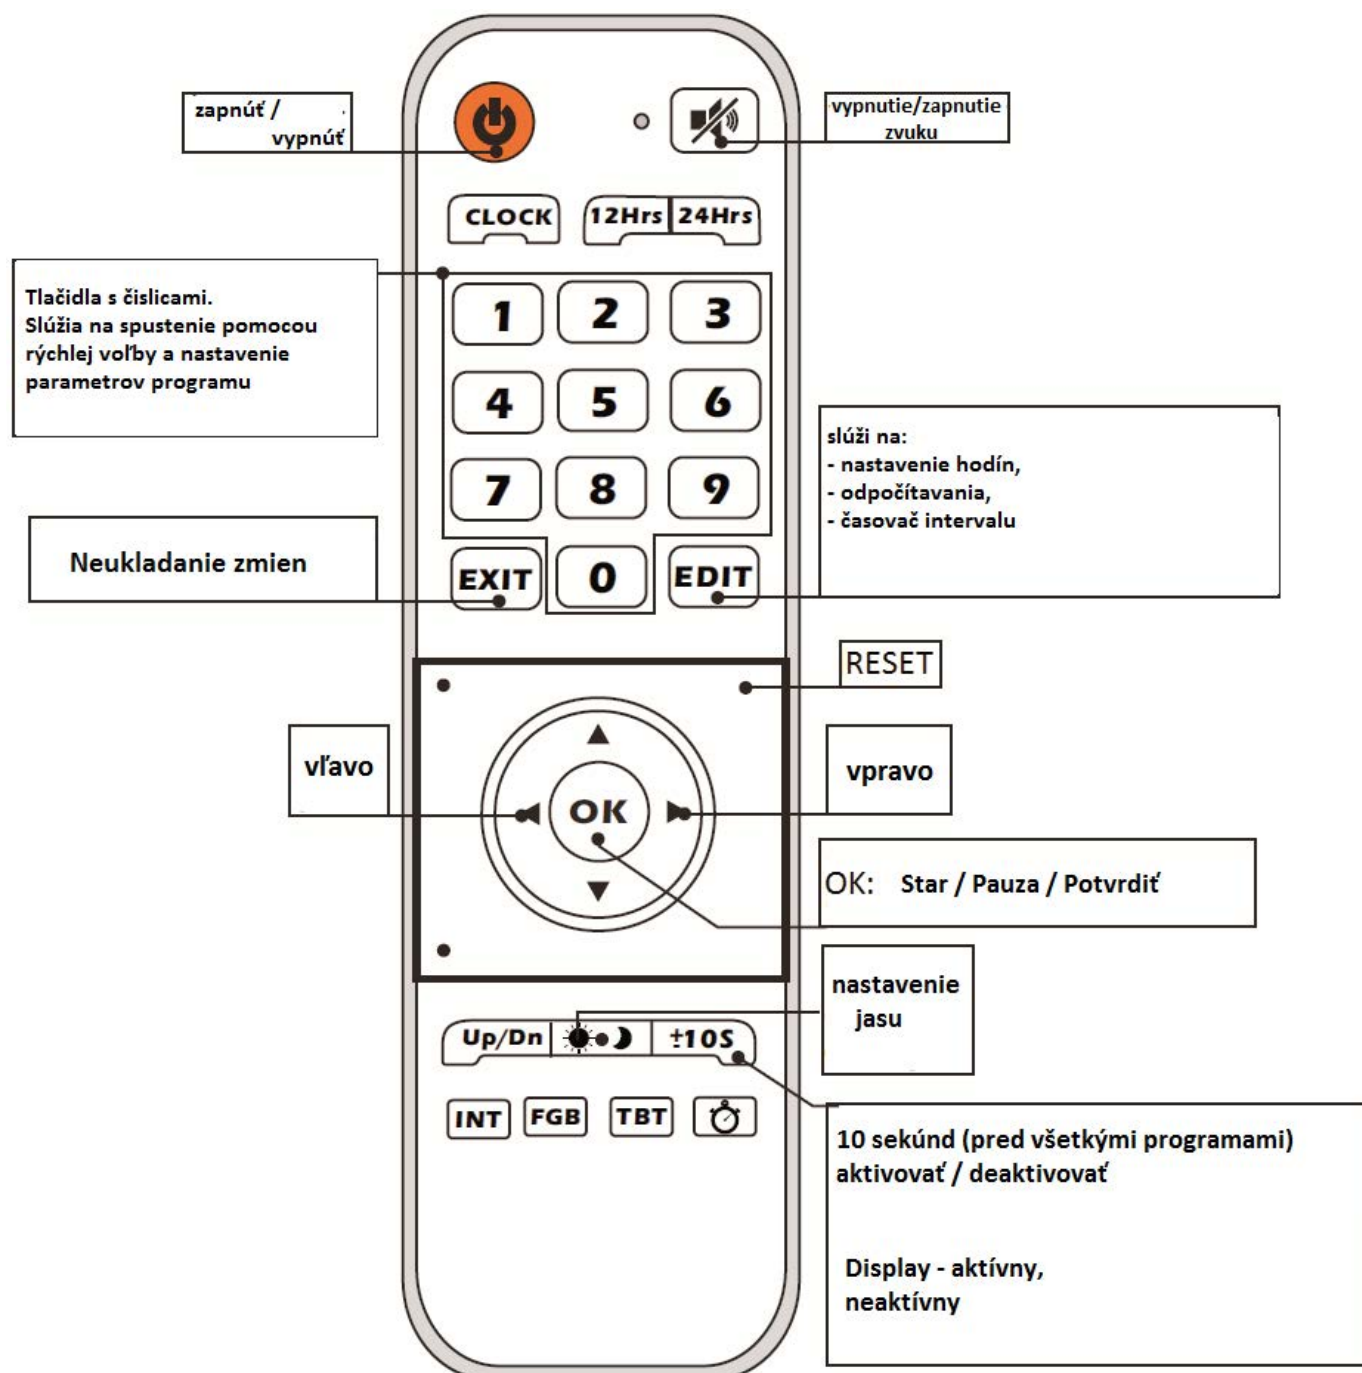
zapnúť / vypnúť

vypnutie/zapnutie zvuku

CLOCK

12Hrs 24Hrs

Tlačidla s čislicami. Slúžia na spustenie pomocou rýchlej voľby a nastavenie parametrov programu

1 2 3
4 5 6
7 8 9

slúži na:
- nastavenie hodín,
- odpočítavania,
- časovač intervalu

Neukladanie zmien

EXIT 0 EDIT

RESET

vľavo

vpravo

OK

OK: Star / Pauza / Potvrdiť

nastavenie jasu

Up/Dn ±10S

INT FGB TBT

10 sekúnd (pred všetkými programami) aktivovať / deaktivovať

Display - aktívny, neaktívny